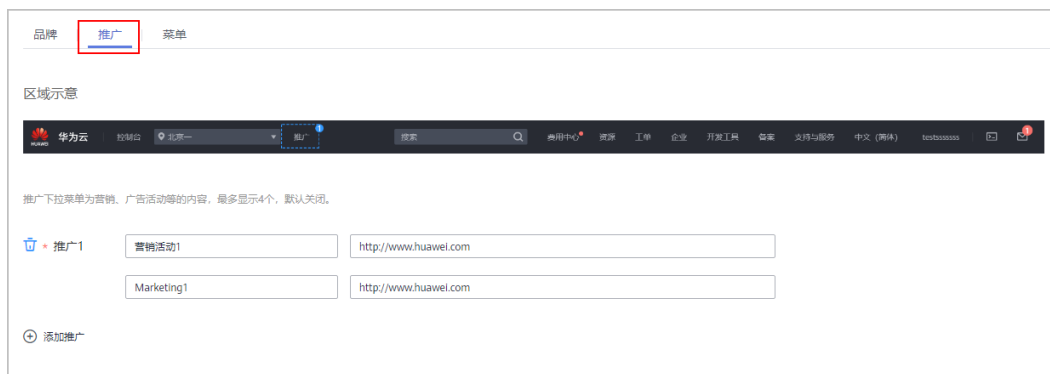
品牌 推广 菜单

区域示意

HUAWEI 华为云 控制台 北京一 推广 1 搜索 费用中心 资源 工单 企业 开发工具 备案 支持与服务 中文（简体） testssssss 1

推广下拉菜单为营销、广告活动等的内容，最多显示4个，默认关闭。

* 推广1 营销活动1 http://www.huawei.com

Marketing1 http://www.huawei.com

添加推广